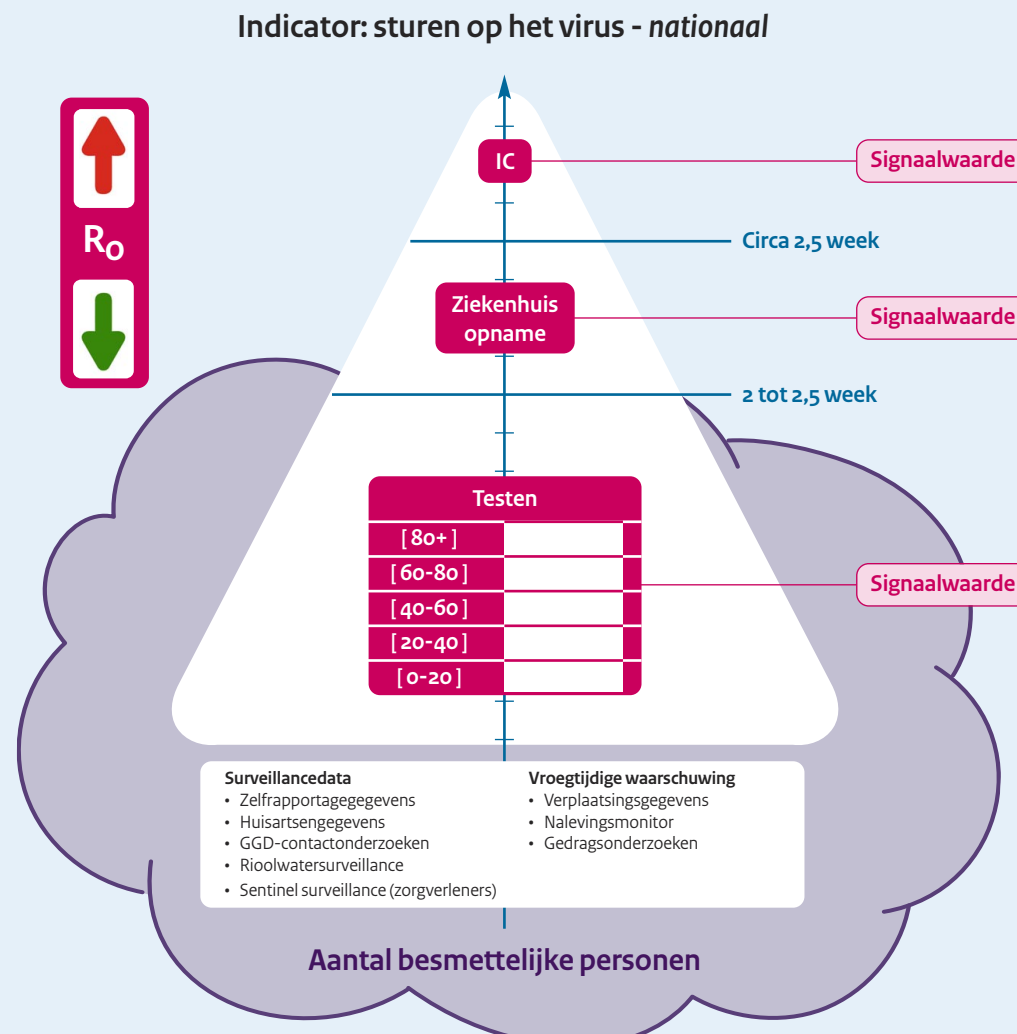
Indicator: sturen op het virus - *nationaal*

$R_0$

IC

Signaalwaarde

Circa 2,5 week

Ziekenhuis opname

Signaalwaarde

2 tot 2,5 week

Testen

| Testen | |
|---|---|
| [ 80+ ] | |
| [ 60-80 ] | |
| [ 40-60 ] | |
| [ 20-40 ] | |
| [ 0-20 ] | |

Signaalwaarde

Surveillancedata
• Zelfrapportagegegevens
• Huisartsengegevens
• GGD-contactonderzoeken
• Rioolwatersurveillance
• Sentinel surveillance (zorgverleners)

Vroegtijdige waarschuwing
• Verplaatsingsgegevens
• Nalevingsmonitor
• Gedragsonderzoeken

Aantal besmettelijke personen